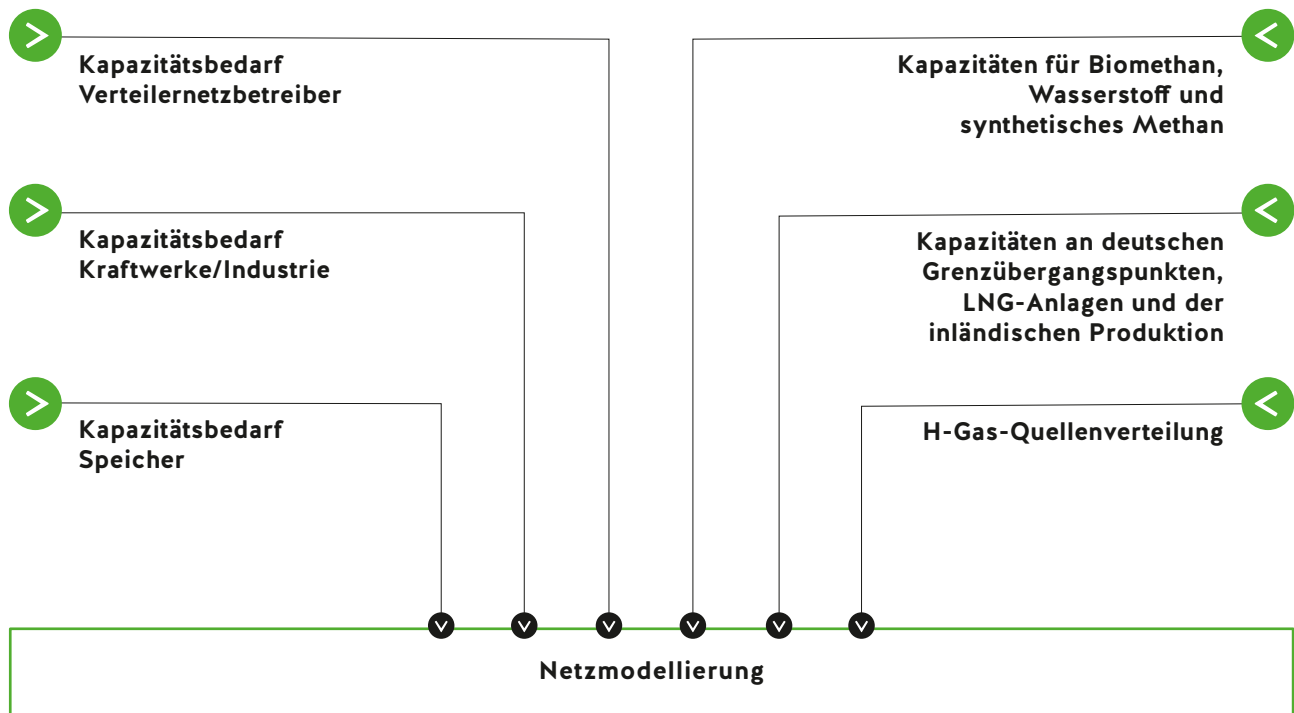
Kapazitätsbedarf Verteilernetzbetreiber

Kapazitäten für Biomethan, Wasserstoff und synthetisches Methan

Kapazitätsbedarf Kraftwerke/Industrie

Kapazitäten an deutschen Grenzübergangspunkten, LNG-Anlagen und der inländischen Produktion

Kapazitätsbedarf Speicher

H-Gas-Quellenverteilung

Netzmodellierung